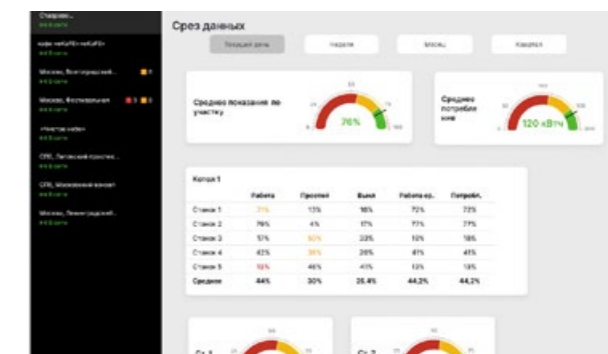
Стадион...
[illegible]

кафе «кАкФЕ» «кАкФЕ»
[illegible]

Москва, Волгоградский...
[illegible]

Москва, Фестивальная
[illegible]

«Нектар кафе»
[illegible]

СПБ, Литовский проспе...
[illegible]

СПБ, Московский проспект
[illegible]

Москва, Ленинградский...
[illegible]

Срез данных

Текущий день
Неделя
Месяц
Квартал

Среднее показание по участку
76%

Среднее потребление
120 кВтч

Котел 1

| | Работа | Простой | Выкл | Работа хр. | Потребл. |
|---|---|---|---|---|---|
| Станок 1 | 21% | 13% | 18% | 72% | 72% |
| Станок 2 | 76% | 4% | 17% | 77% | 77% |
| Станок 3 | 57% | 80% | 33% | 10% | 18% |
| Станок 4 | 42% | 38% | 26% | 41% | 41% |
| Станок 5 | 18% | 46% | 41% | 13% | 13% |
| Среднее | 44% | 30% | 26,4% | 44,2% | 44,2% |

Ст. 1
Ст. 2